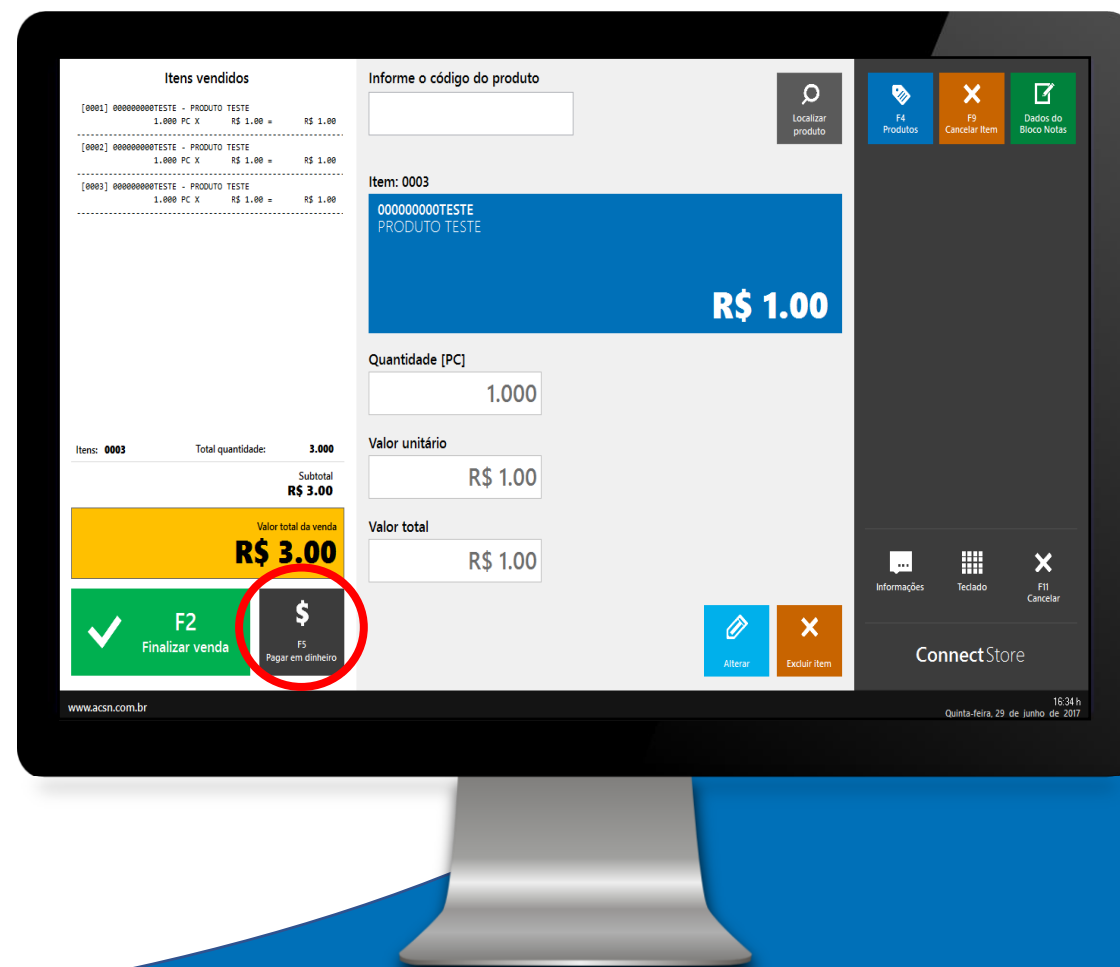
Itens vendidos

[0001] 000000000TESTE - PRODUTO TESTE
1.000 PC X R$ 1.00 = R$ 1.00

[0002] 000000000TESTE - PRODUTO TESTE
1.000 PC X R$ 1.00 = R$ 1.00

[0003] 000000000TESTE - PRODUTO TESTE
1.000 PC X R$ 1.00 = R$ 1.00

Itens: 0003 Total quantidade: 3.000

Subtotal
R$ 3.00

Valor total da venda
R$ 3.00

F2
Finalizar venda

$
F5
Pagar em dinheiro

Informe o código do produto

Localizar produto

Item: 0003

000000000TESTE
PRODUTO TESTE

R$ 1.00

Quantidade [PC]
1.000

Valor unitário
R$ 1.00

Valor total
R$ 1.00

Alterar

Excluir item

F4
Produtos

F9
Cancelar Item

Dados do Bloco Notas

Informações

Teclado

F11
Cancelar

ConnectStore

www.acsn.com.br

16:34 h
Quinta-feira, 29 de junho de 2017